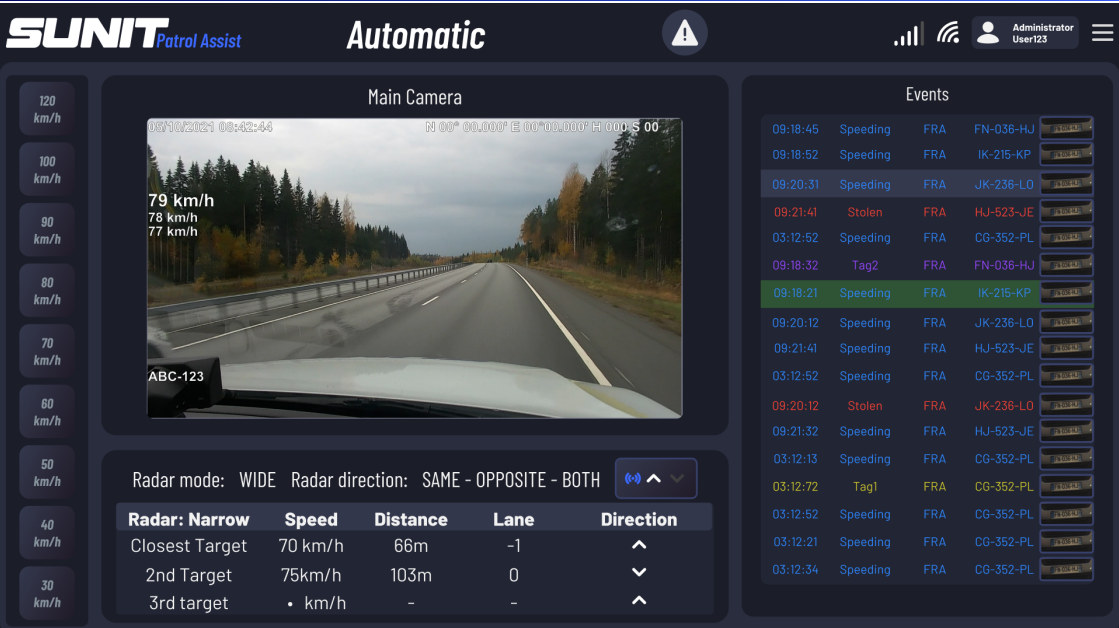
SUNIT Patrol Assist

Automatic

Administrator
User123

120 km/h
100 km/h
90 km/h
80 km/h
70 km/h
60 km/h
50 km/h
40 km/h
30 km/h

Main Camera

05/10/2021 09:42:44
N 00° 00.000' E 00°00.000' H 000 S 00
79 km/h
78 km/h
77 km/h
ABC-123

Radar mode: WIDE Radar direction: SAME - OPPOSITE - BOTH

| Radar: Narrow | Speed | Distance | Lane | Direction |
|---|---|---|---|---|
| Closest Target | 70 km/h | 66m | -1 | |
| 2nd Target | 75km/h | 103m | 0 | |
| 3rd target | • km/h | - | - | |

Events

| | | | |
|---|---|---|---|
| 09:18:45 | Speeding | FRA | FN-036-HJ |
| 09:18:52 | Speeding | FRA | IK-215-KP |
| 09:20:31 | Speeding | FRA | JK-236-LO |
| 09:21:41 | Stolen | FRA | HJ-523-JE |
| 03:12:52 | Speeding | FRA | CG-352-PL |
| 09:18:32 | Tag2 | FRA | FN-036-HJ |
| 09:18:21 | Speeding | FRA | IK-215-KP |
| 09:20:12 | Speeding | FRA | JK-236-LO |
| 09:21:41 | Speeding | FRA | HJ-523-JE |
| 03:12:52 | Speeding | FRA | CG-352-PL |
| 09:20:12 | Stolen | FRA | JK-236-LO |
| 09:21:32 | Speeding | FRA | HJ-523-JE |
| 03:12:13 | Speeding | FRA | CG-352-PL |
| 03:12:72 | Tag1 | FRA | CG-352-PL |
| 03:12:52 | Speeding | FRA | CG-352-PL |
| 03:12:21 | Speeding | FRA | CG-352-PL |
| 03:12:34 | Speeding | FRA | CG-352-PL |